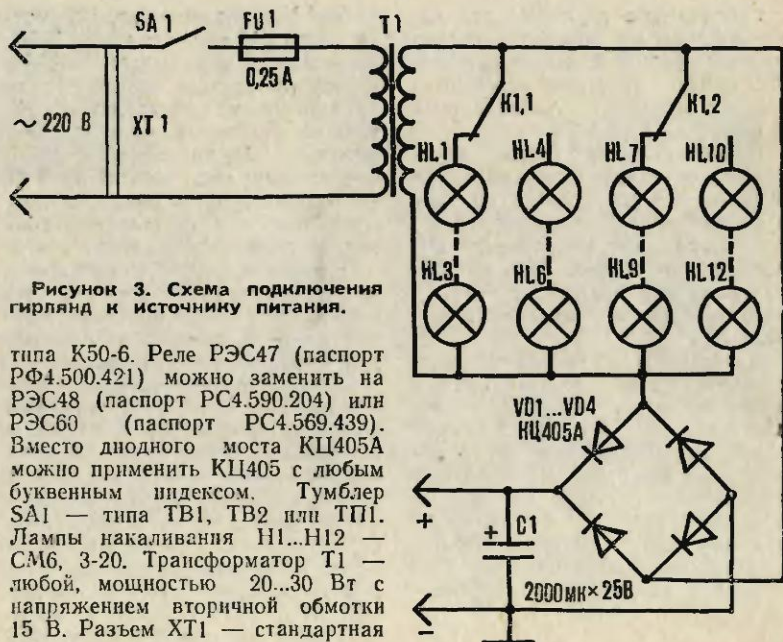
SA 1
FU 1
0,25 А
T1
~ 220 В
XT 1
K1.1
K1.2
HL1
HL4
HL7
HL10
HL3
HL6
HL9
HL12

Рисунок 3. Схема подключения гирлянд к источнику питания.

типа К50-6. Реле РЭС47 (паспорт РФ4.500.421) можно заменить на РЭС48 (паспорт РС4.590.204) или РЭС60 (паспорт РС4.569.439). Вместо диодного моста КЦ405А можно применить КЦ405 с любым буквенным индексом. Тумблер SA1 — типа ТВ1, ТВ2 или ТП1. Лампы накаливания Н1...Н12 — СМ6, 3-20. Трансформатор Т1 — любой, мощностью 20...30 Вт с напряжением вторичной обмотки 15 В. Разъем ХТ1 — стандартная

VD1...VD4
КЦ405А
+
C1
2000мк×25В
−